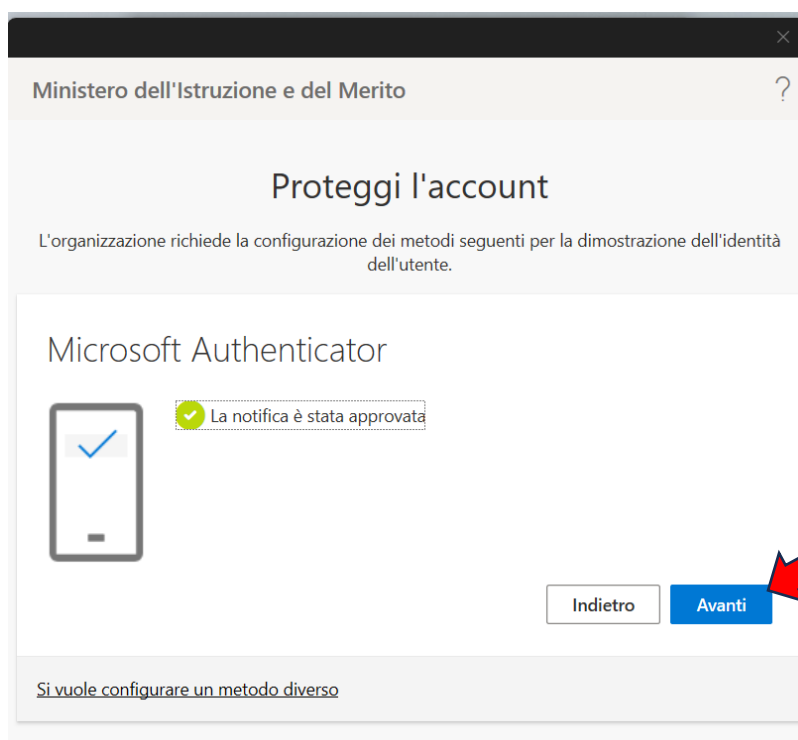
Ministero dell'Istruzione e del Merito

?

Proteggi l'account

L'organizzazione richiede la configurazione dei metodi seguenti per la dimostrazione dell'identità dell'utente.

Microsoft Authenticator

La notifica è stata approvata

Indietro

Avanti

Si vuole configurare un metodo diverso